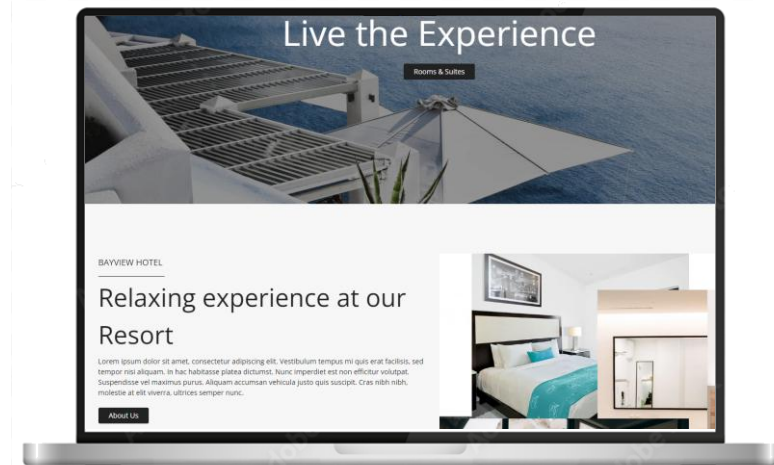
Live the Experience

Rooms & Suites

BAYVIEW HOTEL

Relaxing experience at our Resort

Lorem ipsum dolor sit amet, consectetur adipiscing elit. Vestibulum tempus mi quis erat facilisis, sed tempor nisi aliquam. In hac habitasse platea dictumst. Nunc imperdiet est non efficitur volutpat. Suspendisse vel maximus purus. Aliquam accumsan vehicula justo quis suscipit. Cras nibh nibh, molestie at elit viverra, ultrices semper nunc.

About Us